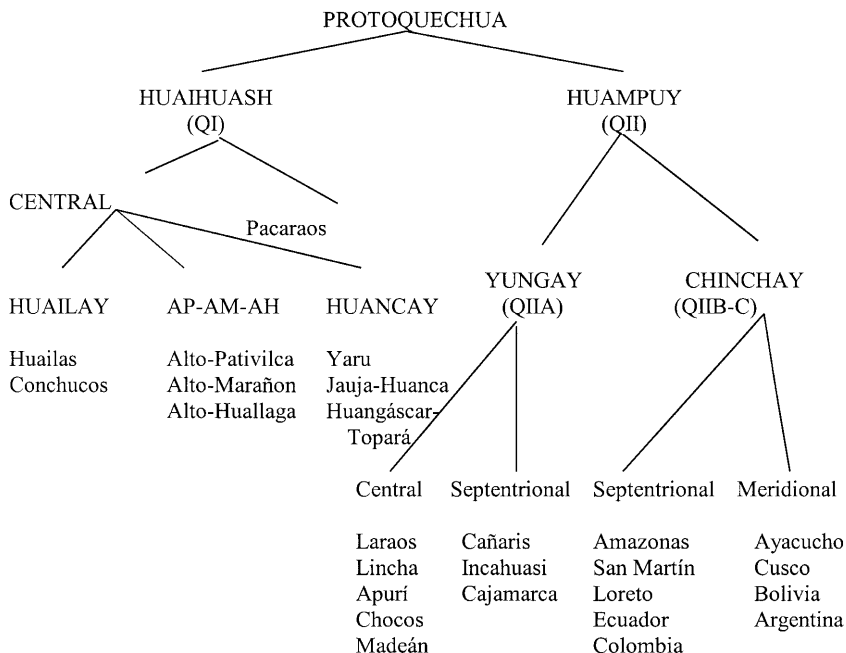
PROTOQUECHUA

HUAIHUASH
(QI)

HUAMPUY
(QII)

CENTRAL

Pacaraos

YUNGAY
(QIIA)

CHINCHAY
(QIIB-C)

HUAILAY

Huailas
Conchucos

AP-AM-AH

Alto-Pativilca
Alto-Marañon
Alto-Huallaga

HUANCAY

Yaru
Jauja-Huanca
Huangáscar-Topará

Central

Laraos
Lincha
Apurí
Chocos
Madeán

Septentrional

Cañaris
Incahuasi
Cajamarca

Septentrional

Amazonas
San Martín
Loreto
Ecuador
Colombia

Meridional

Ayacucho
Cusco
Bolivia
Argentina